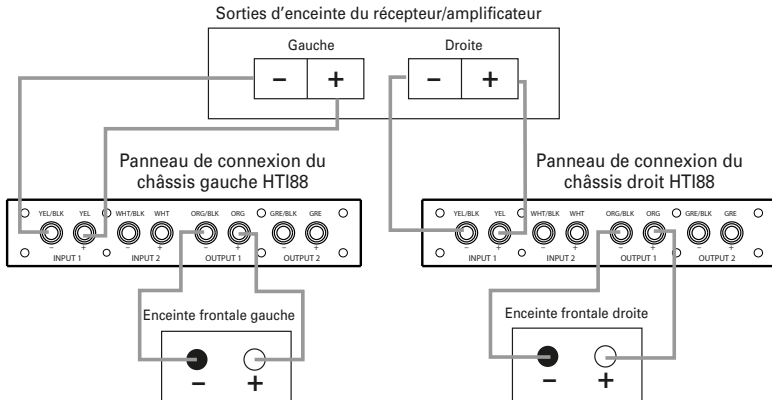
Sorties d'enceinte du récepteur/amplificateur

Gauche
– +

Droite
– +

Panneau de connexion du châssis gauche HTI88

YEL/BLK YEL WHT/BLK WHT ORG/BLK ORG GRE/BLK GRE
– + – + – + – +
INPUT 1 INPUT 2 OUTPUT 1 OUTPUT 2

Panneau de connexion du châssis droit HTI88

YEL/BLK YEL WHT/BLK WHT ORG/BLK ORG GRE/BLK GRE
– + – + – + – +
INPUT 1 INPUT 2 OUTPUT 1 OUTPUT 2

Enceinte frontale gauche
– +

Enceinte frontale droite
– +